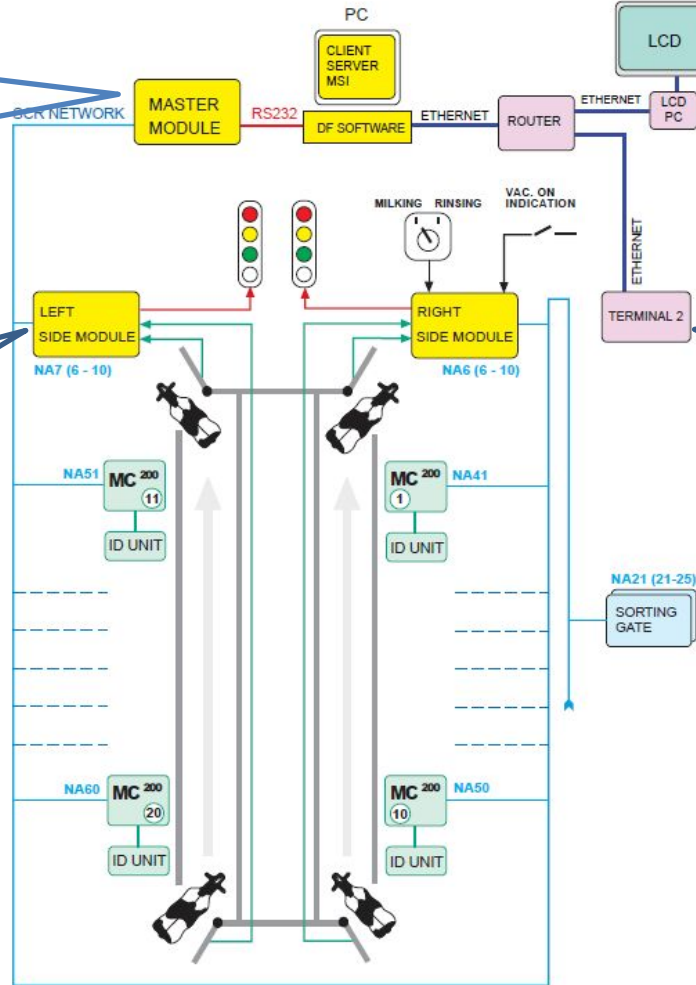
PC

CLIENT
SERVER
MSI

LCD

SCR NETWORK

MASTER MODULE

RS232

DF SOFTWARE

ETHERNET

ROUTER

ETHERNET

LCD PC

MILKING RINSING

VAC. ON INDICATION

ETHERNET

LEFT SIDE MODULE

NA7 (6 - 10)

RIGHT SIDE MODULE

NA6 (6 - 10)

TERMINAL 2

NA51

MC 200
11

ID UNIT

MC 200
1

NA41

ID UNIT

NA21 (21-25)

SORTING GATE

NA60

MC 200
20

ID UNIT

MC 200
10

NA50

ID UNIT